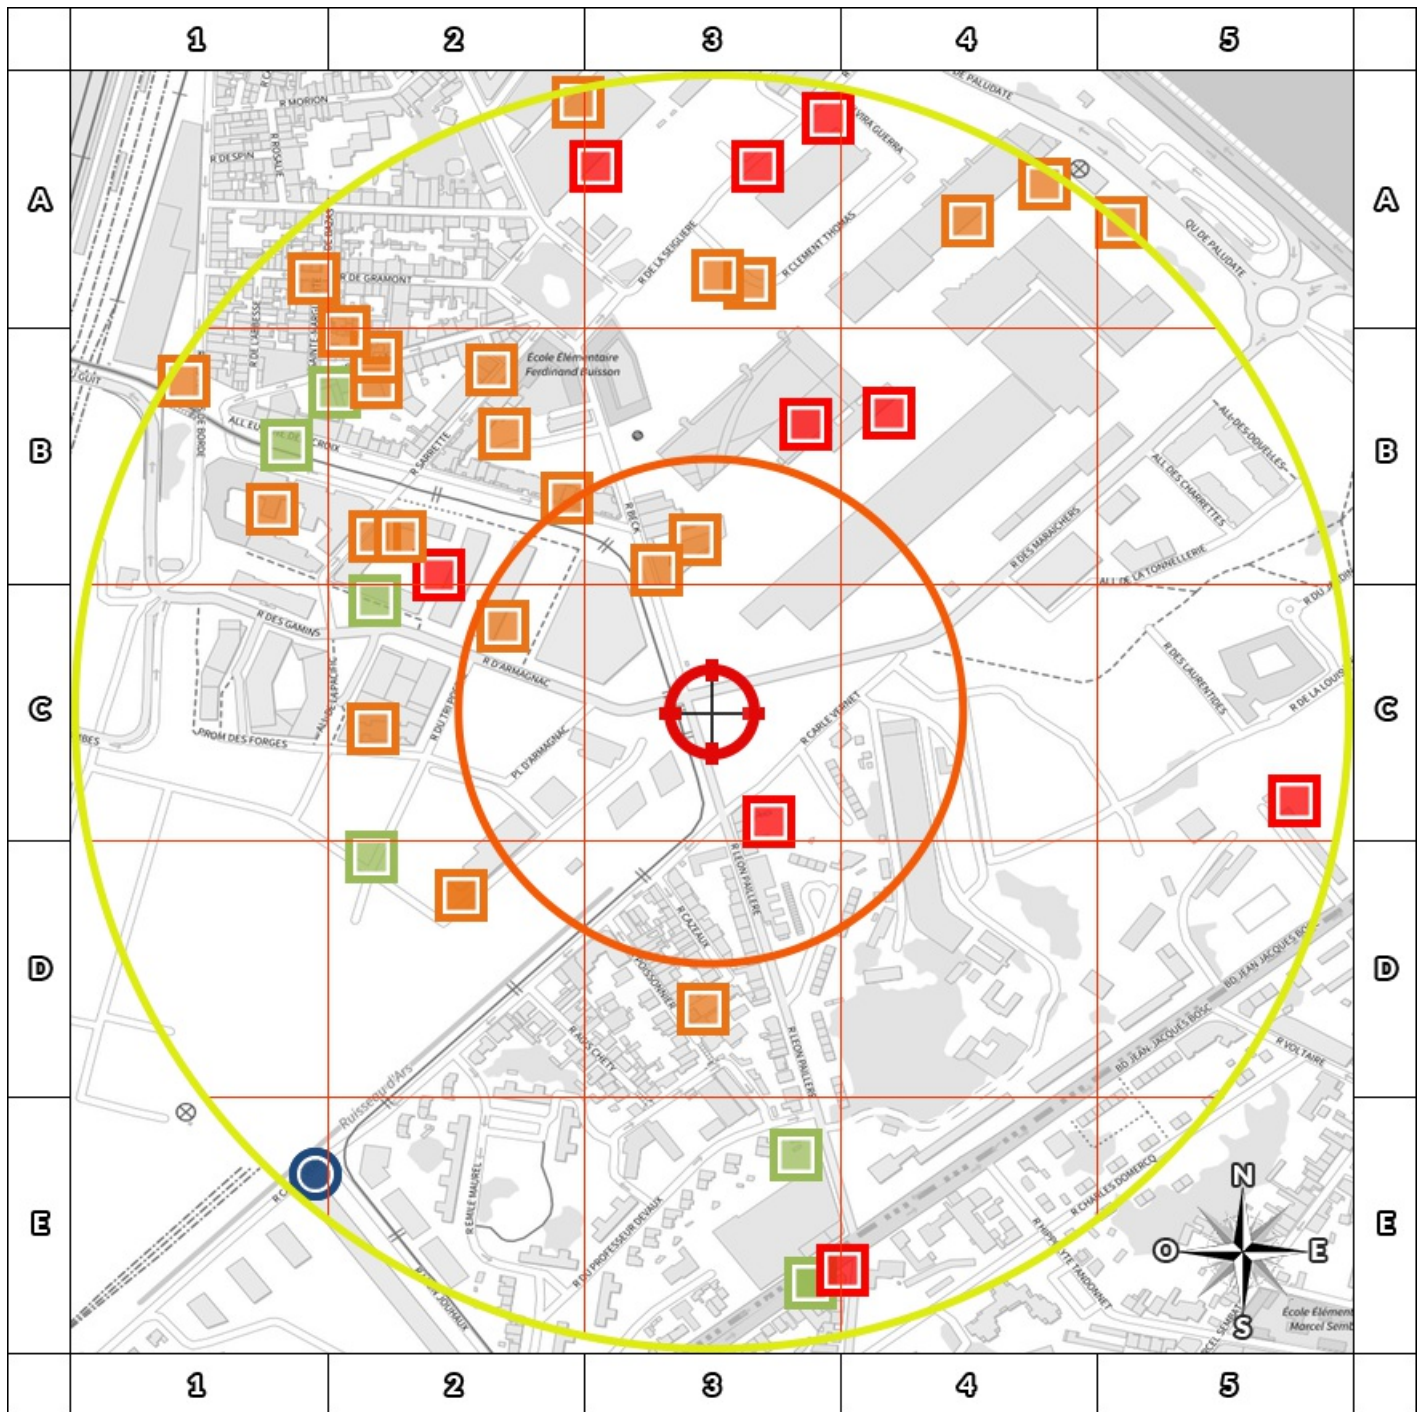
1 2 3 4 5

A A

B B

C C

D D

E E

1 2 3 4 5

R MORION
R DESPIN
R ROSALIE
R DE DAX
R DE GRAMONT
R DE L'ABBESSE
SAINTE MARGUERITE
GUIT
DE BORDE
ALL EU
R DE CROIX
R BARRETTE
École Élémentaire Ferdinand Buisson
R DE LA SEIGLIERE
R CLEMENT THOMAS
VIRA GUERRA
DE PALUDATE
QU DE PALUDATE
R BECK
R DES GAMINS
R D'ARMAGNAC
PL D'ARMAGNAC
AL DE LA PALENC
R DU TRI
PROM DES FORGES
R CARLE VERNET
ALL DES DOUELLES
ALL DES CHARRETTES
R DES MARAICHERS
ALL DE LA TONNELLERIE
R DU
R DES LAURENTIDES
R DE LA LOUIS
R LEON PAILLERE
R CAZEAUX
POISSONNIER
R MOS CHETY
R LEON PAILLERE
BD JEAN JACQUES BOSC
R VOLTAIRE
Ruisseau d'Ars
R EMILE MAUREL
R DU PROFESSEUR DEVAUX
R CHARLES DOMERCQ
R HYPPOLYTE TANDONNET
JOUHAUX
École Élément Marcel Semb
N
O
E
S